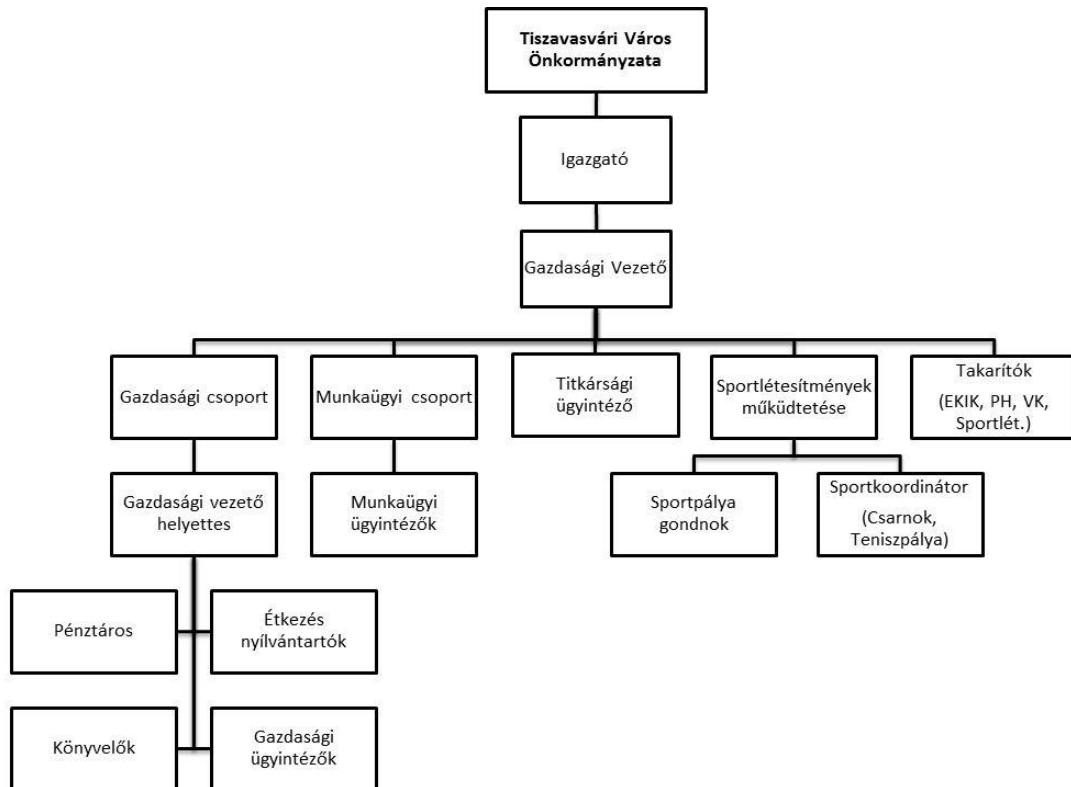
Tiszavasvári Város Önkormányzata

Igazgató

Gazdasági Vezető

Gazdasági csoport

Munkaügyi csoport

Titkársági ügyintéző

Sportlétesítmények működtetése

Takarítók (EKIK, PH, VK, Sportlét.)

Gazdasági vezető helyettes

Munkaügyi ügyintézők

Sportpálya gondnok

Sportkoordinátor (Csarnok, Teniszpálya)

Pénztáros

Étkezés nyílvántartók

Könyvelők

Gazdasági ügyintézők